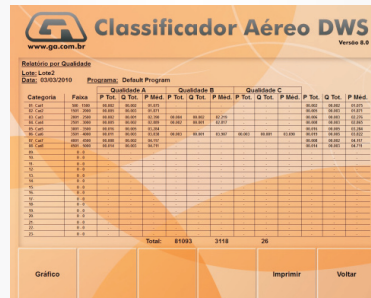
Classificador Aéreo DWS

www.ga.com.br

Versão 8.0

Relatório por Qualidade

Lote: Lote2

Data: 03/03/2010 Programa: Default Program

| Categoria | Faixa | Qualidade A P Tot. | Q Tot. | P Méd. | Qualidade B P Tot. | Q Tot. | P Méd. | Qualidade C P Tot. | Q Tot. | P Méd. | P Tot. | Q Tot. | P Méd. |
|---|---|---|---|---|---|---|---|---|---|---|---|---|---|
| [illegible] | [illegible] | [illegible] | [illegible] | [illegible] | | | | | | | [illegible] | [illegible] | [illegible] |
| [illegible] | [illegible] | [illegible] | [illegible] | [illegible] | | | | | | | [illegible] | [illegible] | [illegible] |
| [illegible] | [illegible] | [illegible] | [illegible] | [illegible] | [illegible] | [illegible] | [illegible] | | | | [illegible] | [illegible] | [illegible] |
| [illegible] | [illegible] | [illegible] | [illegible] | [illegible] | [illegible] | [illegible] | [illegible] | | | | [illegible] | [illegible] | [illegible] |
| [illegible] | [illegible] | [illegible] | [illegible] | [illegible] | | | | | | | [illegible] | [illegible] | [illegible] |
| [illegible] | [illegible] | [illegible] | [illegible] | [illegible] | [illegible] | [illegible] | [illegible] | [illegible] | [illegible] | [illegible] | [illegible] | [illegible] | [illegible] |
| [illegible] | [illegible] | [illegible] | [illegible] | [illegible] | | | | | | | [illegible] | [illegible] | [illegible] |
| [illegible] | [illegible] | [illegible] | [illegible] | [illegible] | | | | | | | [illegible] | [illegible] | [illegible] |

Total: 81093 3118 26

Gráfico

Imprimir

Voltar